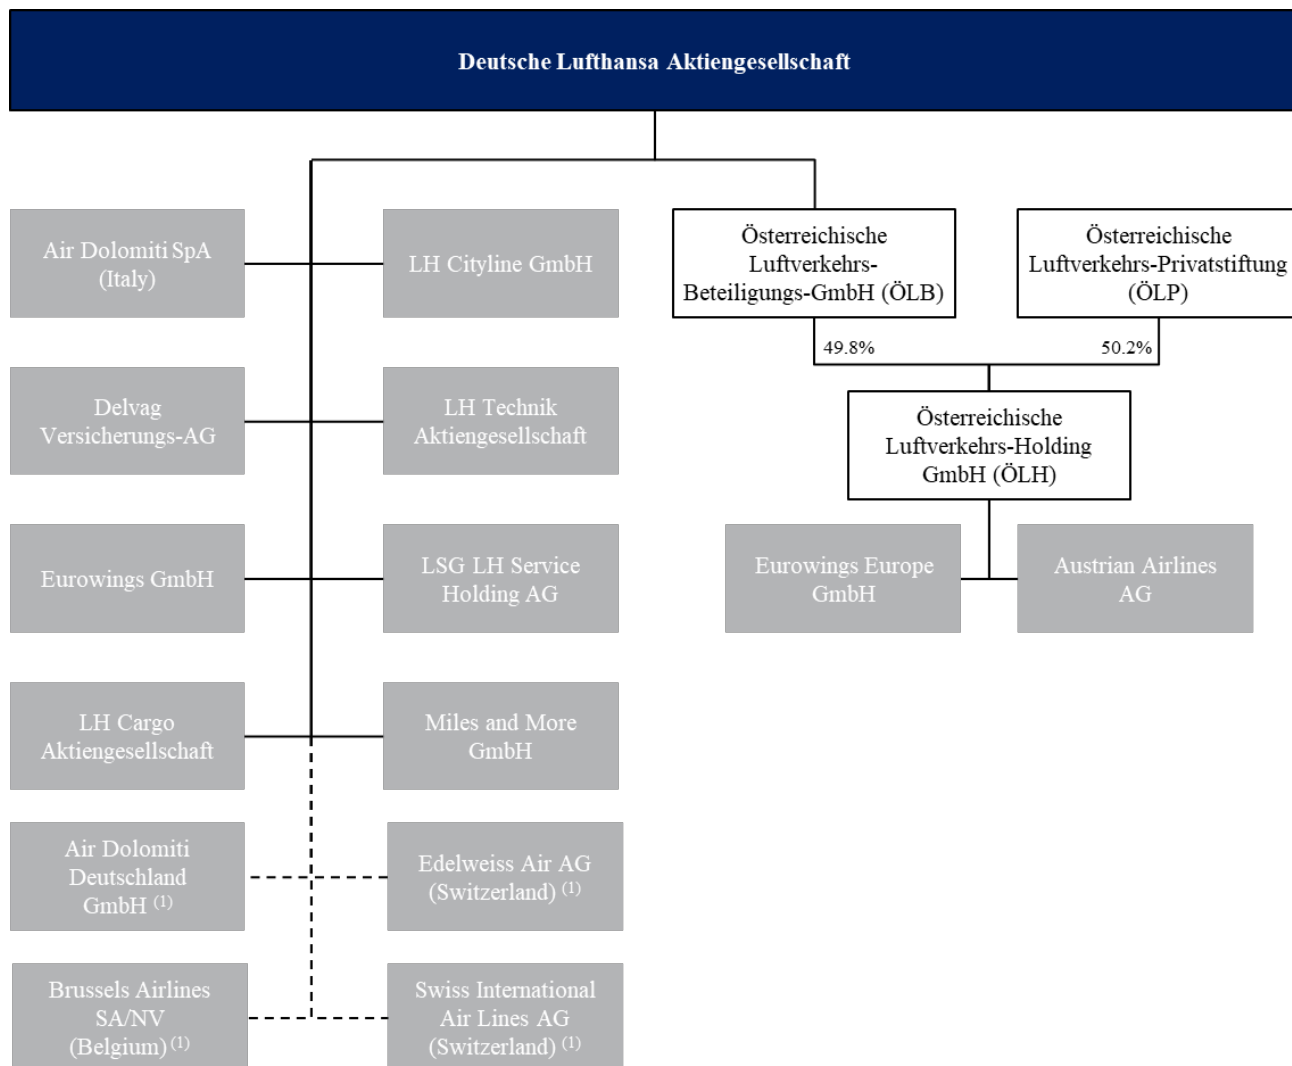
Deutsche Lufthansa Aktiengesellschaft

Air Dolomiti SpA (Italy)

LH Cityline GmbH

Österreichische Luftverkehrs-Beteiligungs-GmbH (ÖLB)

Österreichische Luftverkehrs-Privatstiftung (ÖLP)

49.8%

50.2%

Delvag Versicherungs-AG

LH Technik Aktiengesellschaft

Österreichische Luftverkehrs-Holding GmbH (ÖLH)

Eurowings GmbH

LSG LH Service Holding AG

Eurowings Europe GmbH

Austrian Airlines AG

LH Cargo Aktiengesellschaft

Miles and More GmbH

Air Dolomiti Deutschland GmbH $^{(1)}$

Edelweiss Air AG (Switzerland) $^{(1)}$

Brussels Airlines SA/NV (Belgium) $^{(1)}$

Swiss International Air Lines AG (Switzerland) $^{(1)}$